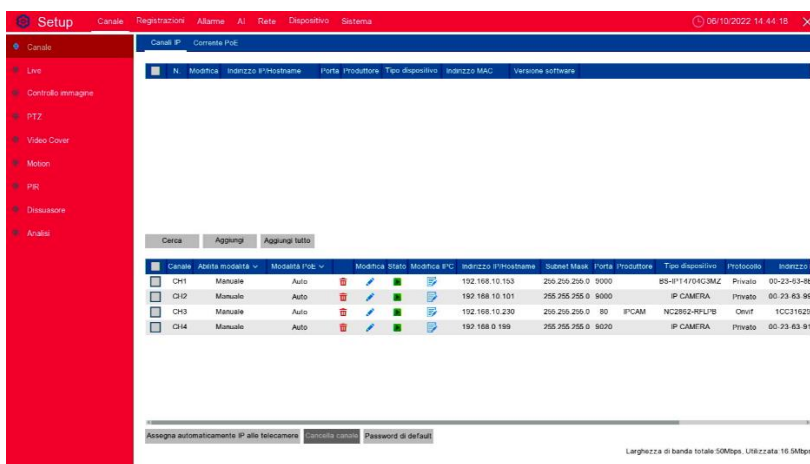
Setup Canale Registrazioni Allarme AI Rete Dispositivo Sistema 06/10/2022 14:44:18

Canale
Live
Controllo immagine
PTZ
Video Cover
Motion
PIR
Dissuasore
Analisi

Canali IP Corrente PoE

| | N. | Modifica | Indirizzo IP/Hostname | Porta | Produttore | Tipo dispositivo | Indirizzo MAC | Versione software |
|---|---|---|---|---|---|---|---|---|

Cerca Aggiungi Aggiungi tutto

| | Canale | Abilita modalità | Modalità PoE | | Modifica | Stato | Modifica IPC | Indirizzo IP/Hostname | Subnet Mask | Porta | Produttore | Tipo dispositivo | Protocollo | Indirizzo |
|---|---|---|---|---|---|---|---|---|---|---|---|---|---|---|
| | CH1 | Manuale | Auto | | | | | 192.168.10.153 | 255.255.255.0 | 9000 | | BS-IPT4704G3MZ | Privato | 00-23-63-8 |
| | CH2 | Manuale | Auto | | | | | 192.168.10.101 | 255.255.255.0 | 9000 | | IP CAMERA | Privato | 00-23-63-9 |
| | CH3 | Manuale | Auto | | | | | 192.168.10.230 | 255.255.255.0 | 80 | IPCAM | NC2862-RFLPB | Onvif | 1CC3162 |
| | CH4 | Manuale | Auto | | | | | 192.168.0.199 | 255.255.255.0 | 9020 | | IP CAMERA | Privato | 00-23-63-9 |

Assegna automaticamente IP alle telecamere Cancella canale Password di default

Larghezza di banda totale:50Mbps, Utilizzata:16.5Mbp